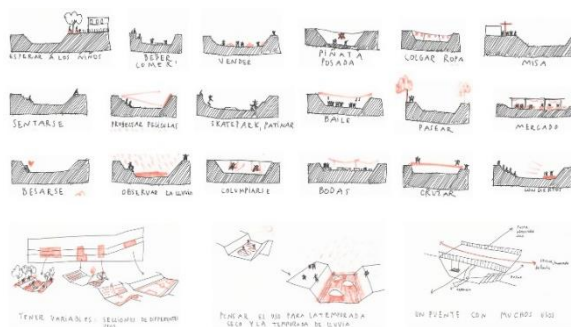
ESPERAR A LOS NIÑOS

BEBER
COMER

VENDER

PIÑATA
POSADA

COLGAR ROPA

MISA

SENTARSE

PROYECTAR PELÍCULAS

PATINETEAR, PATINAR

BAILE

PASEAR

MERCADO

BESARSE

OBSERVAR LA LLUVIA

COLUMPIARSE

BODAS

CRUZAR

CONCIERTOS

TENER VARIABLES: SECCIONES DE DIFERENTE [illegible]

PINTAR EL USO PARA LA TEMPORADA SECA Y LA TEMPORADA DE LLUVIA

UN PUENTE CON MUCHOS USOS